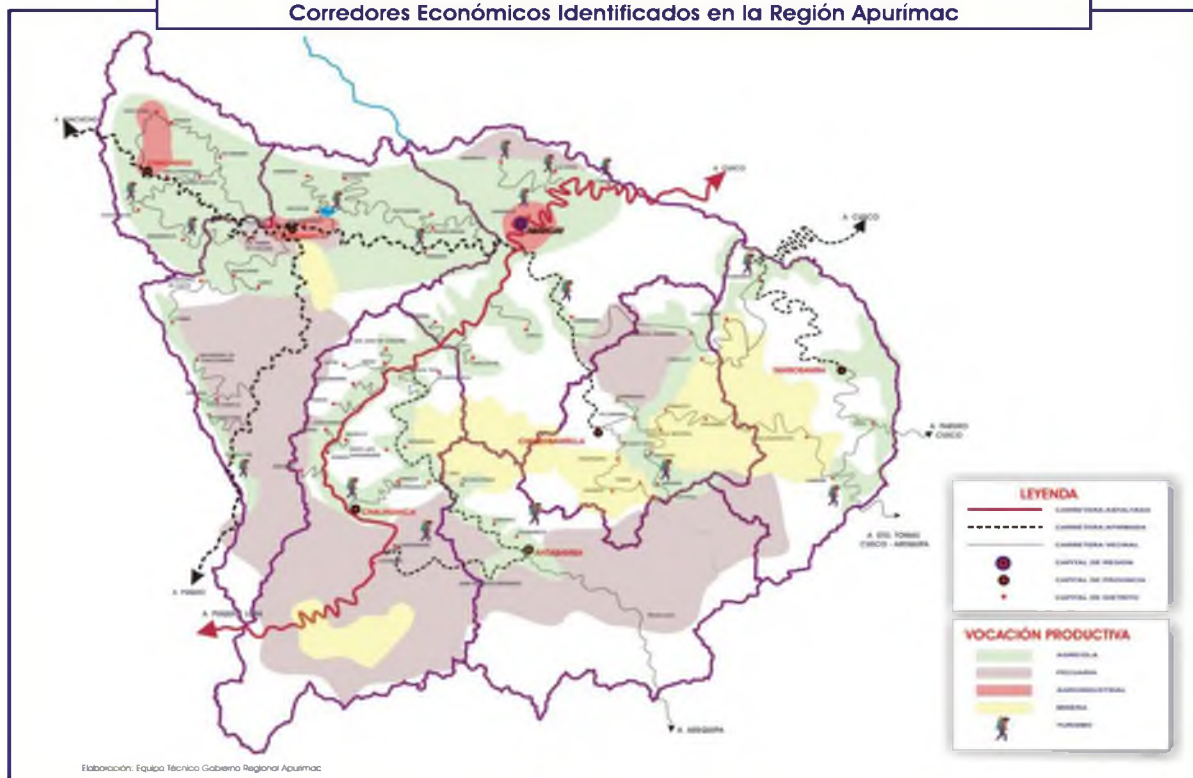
Corredores Económicos Identificados en la Región Apurímac

A. AYACUCHO

A. CUSCO

A. CUSCO

ABANCAY

ANDAHUAYLAS

CHINCHEROS

GRAU

CHUQUIBAMBILLA

CHALHUANCA

ANTABAMBA

A. PASTO CUSCO

A. STO. TOMAS CUSCO - AREQUIPA

A. PISCO

A. PUQUIO - LIMA

A. AREQUIPA

LEYENDA

CARRETERA ASFALTADA

CARRETERA AFIRMADA

CARRETERA VECINAL

CAPITAL DE REGION

CAPITAL DE PROVINCIA

CAPITAL DE DISTRITO

VOCACIÓN PRODUCTIVA

AGRICOLA

PECUARIA

AGROINDUSTRIAL

MINERA

TURISMO

Elaboración: Equipo Técnico Gobierno Regional Apurímac